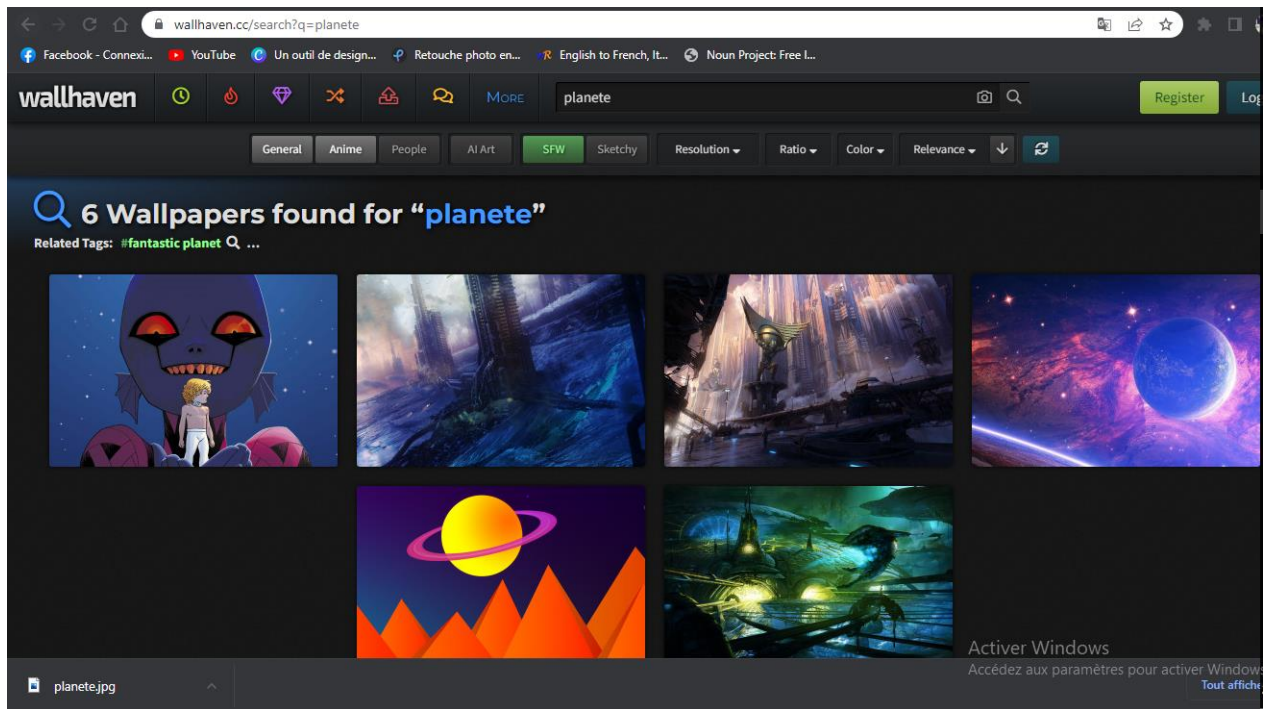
wallhaven.cc/search?q=planete

Facebook - Connexi... YouTube Un outil de design... Retouche photo en... English to French, It... Noun Project: Free I...

wallhaven MORE planete Register Log

General Anime People AI Art SFW Sketchy Resolution Ratio Color Relevance

6 Wallpapers found for "planete"

Related Tags: #fantastic planet ...

Activer Windows
Accédez aux paramètres pour activer Windows

planete.jpg

Tout affiche